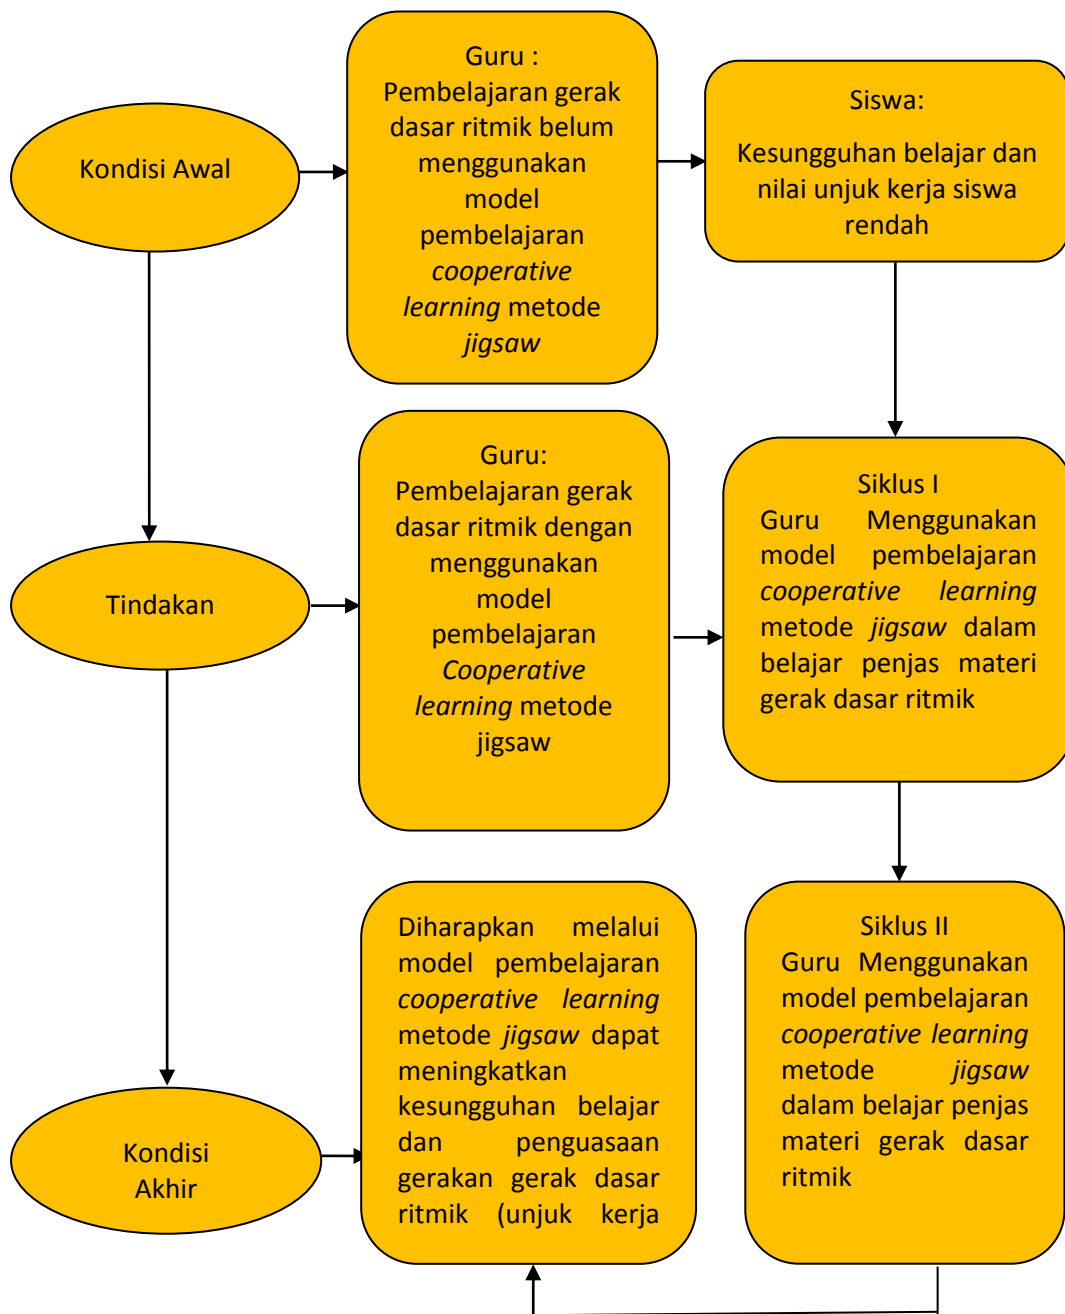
Kondisi Awal

Guru :
Pembelajaran gerak dasar ritmik belum menggunakan model pembelajaran *cooperative learning* metode *jigsaw*

Siswa:

Kesungguhan belajar dan nilai unjuk kerja siswa rendah

Tindakan

Guru:
Pembelajaran gerak dasar ritmik dengan menggunakan model pembelajaran *Cooperative learning* metode jigsaw

Siklus I
Guru Menggunakan model pembelajaran *cooperative learning* metode *jigsaw* dalam belajar penjas materi gerak dasar ritmik

Kondisi Akhir

Diharapkan melalui model pembelajaran *cooperative learning* metode *jigsaw* dapat meningkatkan kesungguhan belajar dan penguasaan gerakan gerak dasar ritmik (unjuk kerja

Siklus II
Guru Menggunakan model pembelajaran *cooperative learning* metode *jigsaw* dalam belajar penjas materi gerak dasar ritmik